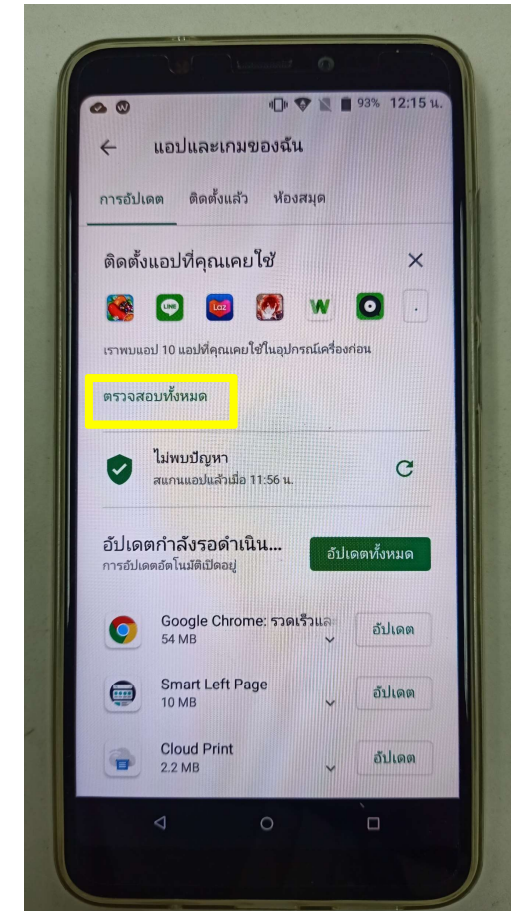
93% 12:15 น.

แอปและเกมของฉัน

การอัปเดต ติดตั้งแล้ว ห้องสมุด

ติดตั้งแอปที่คุณเคยใช้

LINE

W

เราพบแอป 10 แอปที่คุณเคยใช้ในอุปกรณ์เครื่องก่อน

ตรวจสอบทั้งหมด

ไม่พบปัญหา
สแกนแอปแล้วเมื่อ 11:56 น.

อัปเดตกำลังรอดำเนิน...
การอัปเดตอัตโนมัติเปิดอยู่

อัปเดตทั้งหมด

Google Chrome: รวดเร็วแล
54 MB
อัปเดต

Smart Left Page
10 MB
อัปเดต

Cloud Print
2.2 MB
อัปเดต